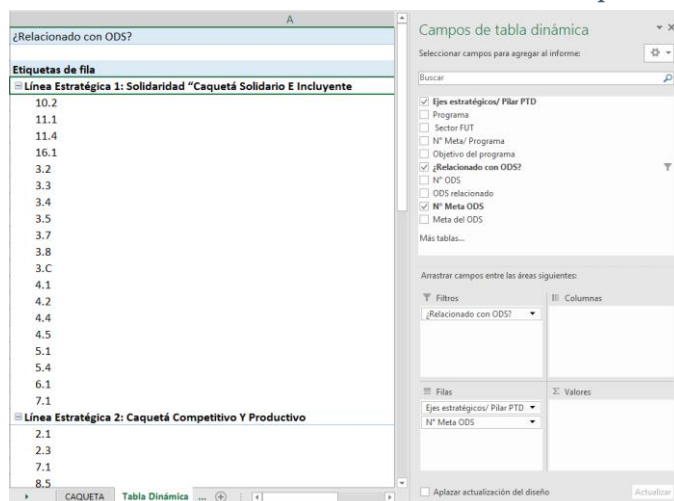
A

¿Relacionado con ODS?

Etiquetas de fila
Línea Estratégica 1: Solidaridad "Caquetá Solidario E Incluyente
10.2
11.1
11.4
16.1
3.2
3.3
3.4
3.5
3.7
3.8
3.C
4.1
4.2
4.4
4.5
5.1
5.4
6.1
7.1
Línea Estratégica 2: Caquetá Competitivo Y Productivo
2.1
2.3
7.1
8.5

CAQUETA | Tabla Dinámica | ...

Campos de tabla dinámica
Seleccionar campos para agregar al informe:
Buscar
Ejes estratégicos/ Pilar PTD
Programa
Sector FUT
N° Meta/ Programa
Objetivo del programa
¿Relacionado con ODS?
N° ODS
ODS relacionado
N° Meta ODS
Meta del ODS
Más tablas...

Arrastrar campos entre las áreas siguientes:
Filtros
¿Relacionado con ODS?
Columnas
Filas
Ejes estratégicos/ Pilar PTD
N° Meta ODS
Valores

Aplazar actualización del diseño
Actualizar